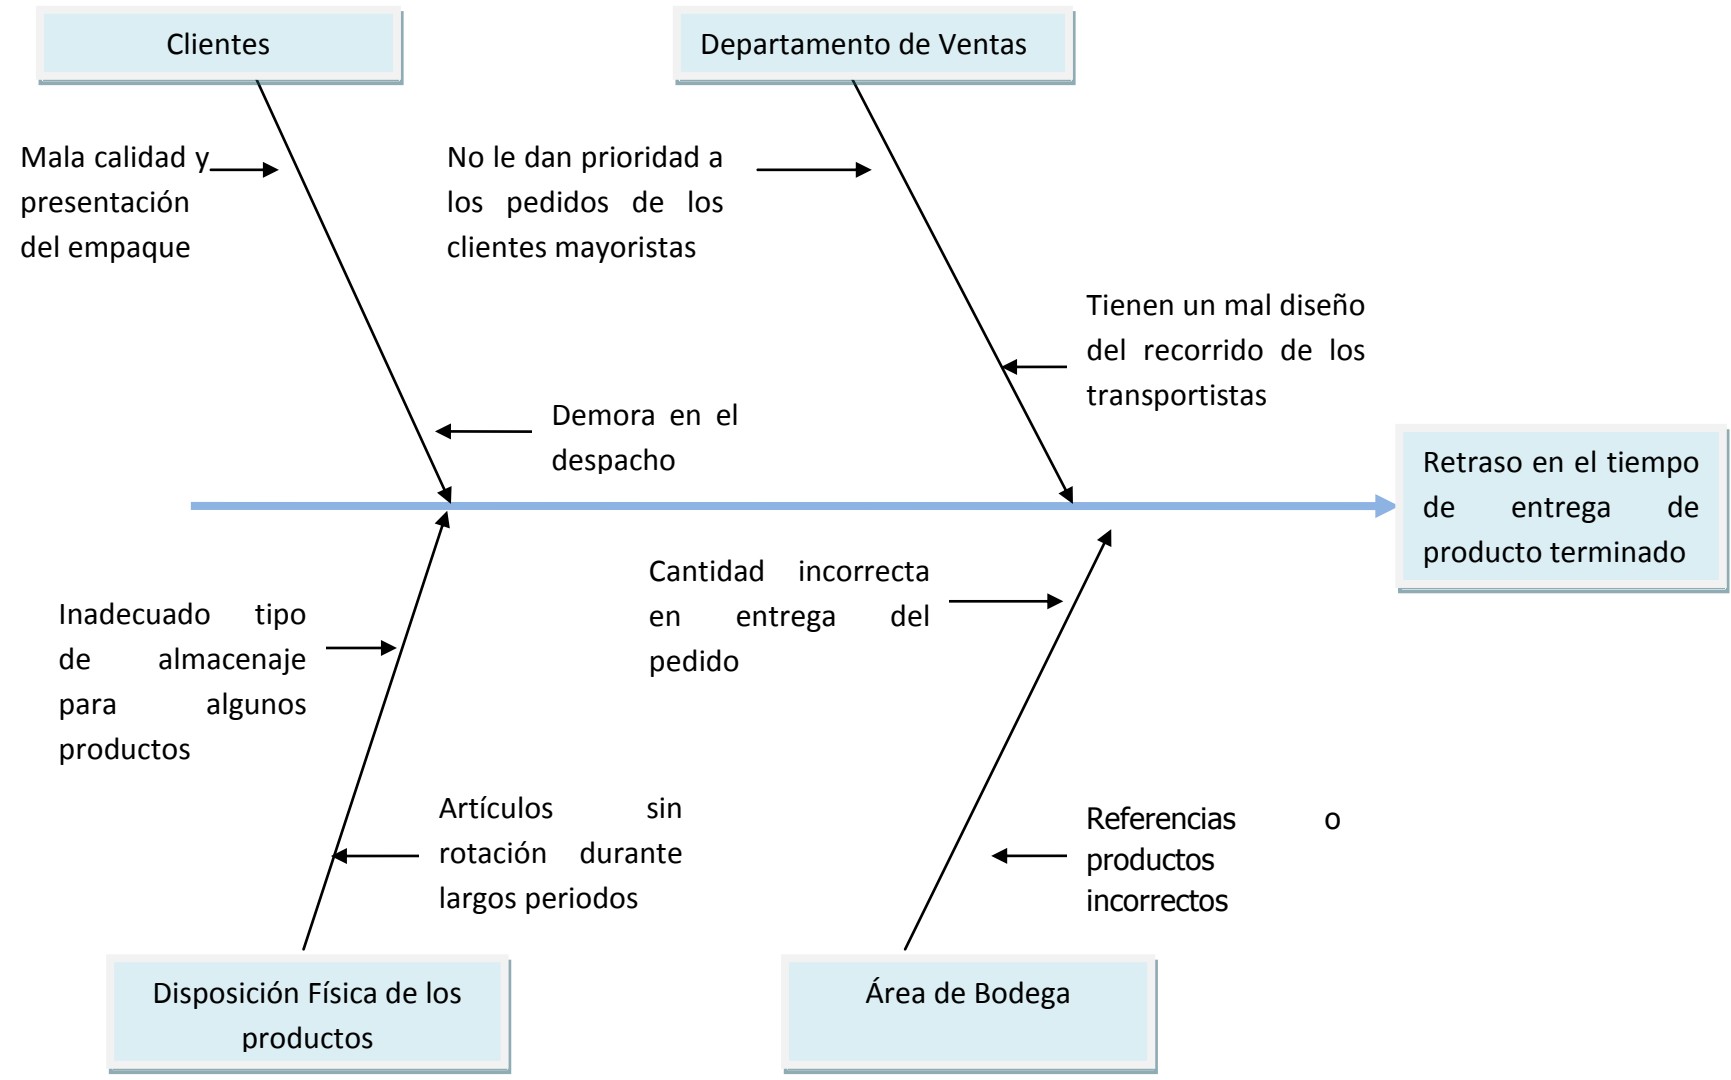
Clientes

Departamento de Ventas

Mala calidad y presentación del empaque

No le dan prioridad a los pedidos de los clientes mayoristas

Tienen un mal diseño del recorrido de los transportistas

Demora en el despacho

Retraso en el tiempo de entrega de producto terminado

Cantidad incorrecta en entrega del pedido

Inadecuado tipo de almacenaje para algunos productos

Artículos sin rotación durante largos periodos

Referencias o productos incorrectos

Disposición Física de los productos

Área de Bodega